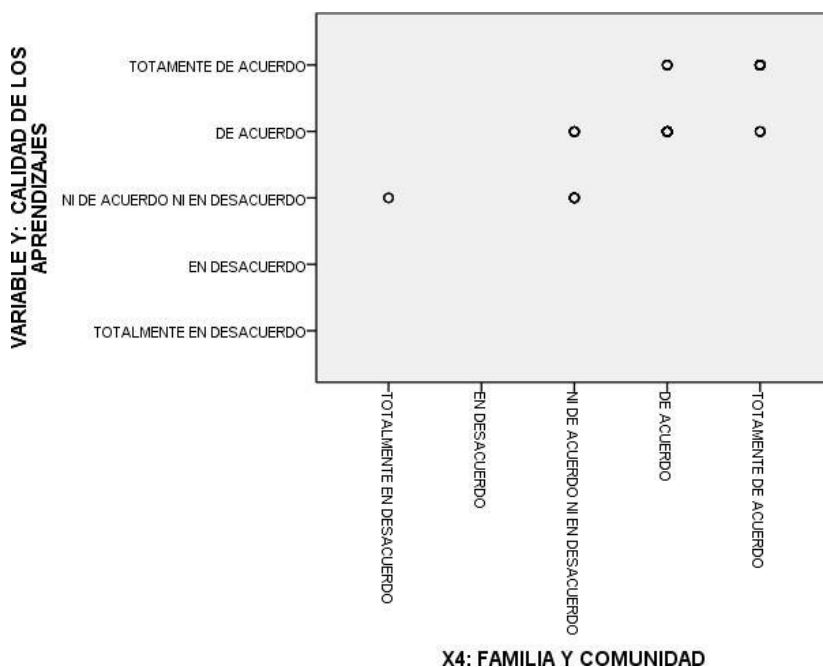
VARIABLE Y: CALIDAD DE LOS APRENDIZAJES

TOTAMENTE DE ACUERDO
DE ACUERDO
NI DE ACUERDO NI EN DESACUERDO
EN DESACUERDO
TOTALMENTE EN DESACUERDO

TOTALMENTE EN DESACUERDO
EN DESACUERDO
NI DE ACUERDO NI EN DESACUERDO
DE ACUERDO
TOTAMENTE DE ACUERDO

X4: FAMILIA Y COMUNIDAD